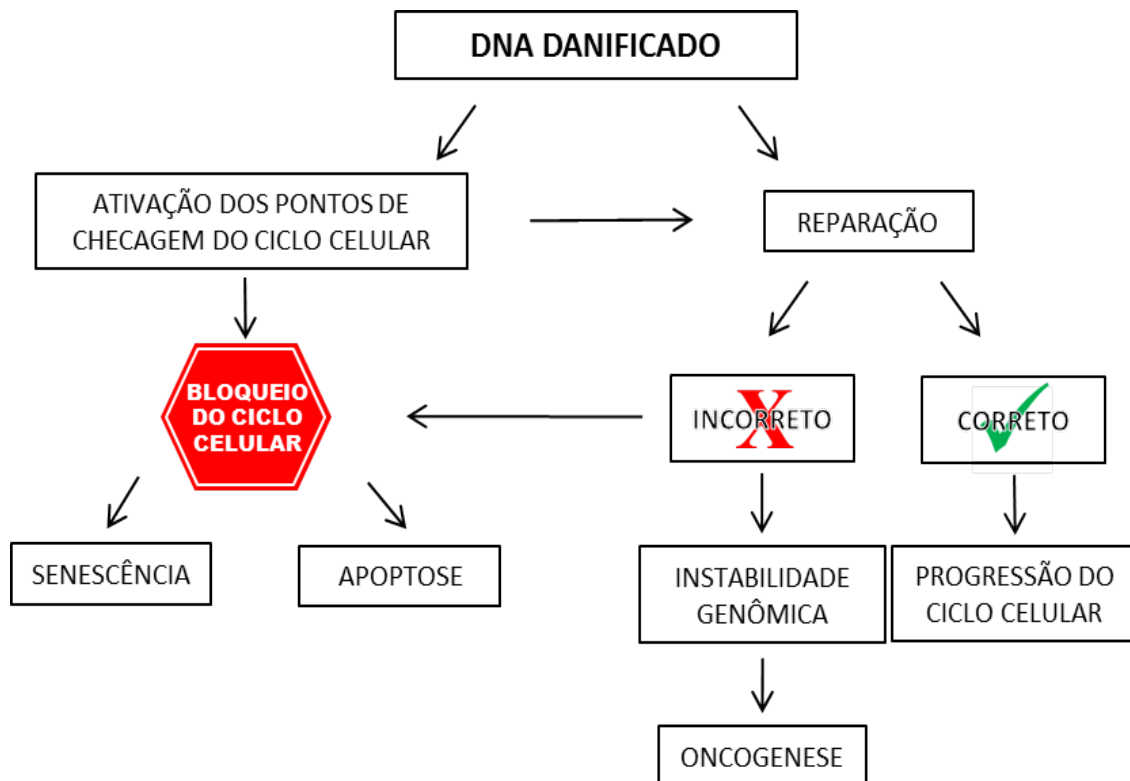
DNA DANIFICADO

ATIVAÇÃO DOS PONTOS DE CHECAGEM DO CICLO CELULAR

REPARAÇÃO

BLOQUEIO DO CICLO CELULAR

INCORRETO

CORRETO

SENESCÊNCIA

APOPTOSE

INSTABILIDADE GENÔMICA

PROGRESSÃO DO CICLO CELULAR

ONCOGENESE